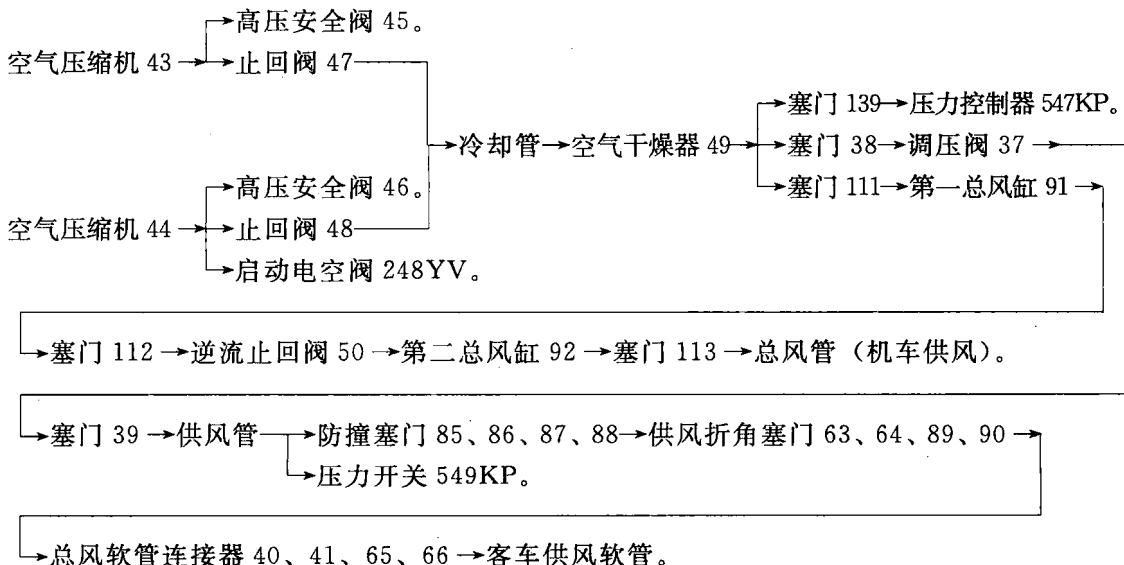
空气压缩机 43 → 高压安全阀 45。
→ 止回阀 47

→ 冷却管 → 空气干燥器 49 → 塞门 139 → 压力控制器 547KP。
→ 塞门 38 → 调压阀 37 →
→ 塞门 111 → 第一总风缸 91 →

空气压缩机 44 → 高压安全阀 46。
→ 止回阀 48
→ 启动电空阀 248YV。

→ 塞门 112 → 逆流止回阀 50 → 第二总风缸 92 → 塞门 113 → 总风管（机车供风）。

→ 塞门 39 → 供风管 → 防撞塞门 85、86、87、88 → 供风折角塞门 63、64、89、90 →
→ 压力开关 549KP。

→ 总风软管连接器 40、41、65、66 → 客车供风软管。